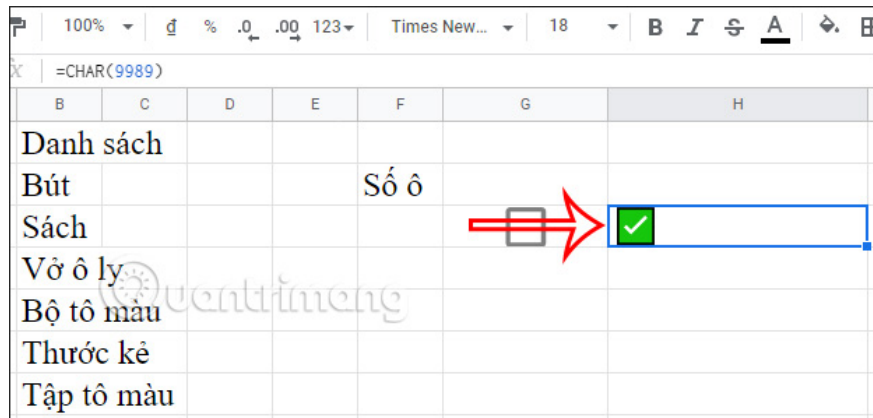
100% ▾ ₫ % .0 .00 123▾ Times New... ▾ 18 ▾ B I S A

fx =CHAR(9989)

| B | C | D | E | F | G | H |
|---|---|---|---|---|---|---|
| Danh sách | | | | | | |
| Bút | | | | Số ô | | |
| Sách | | | | | | ✅ |
| Vở ô ly | | | | | | |
| Bộ tô màu | | | | | | |
| Thước kẻ | | | | | | |
| Tập tô màu | | | | | | |

Quantrimang